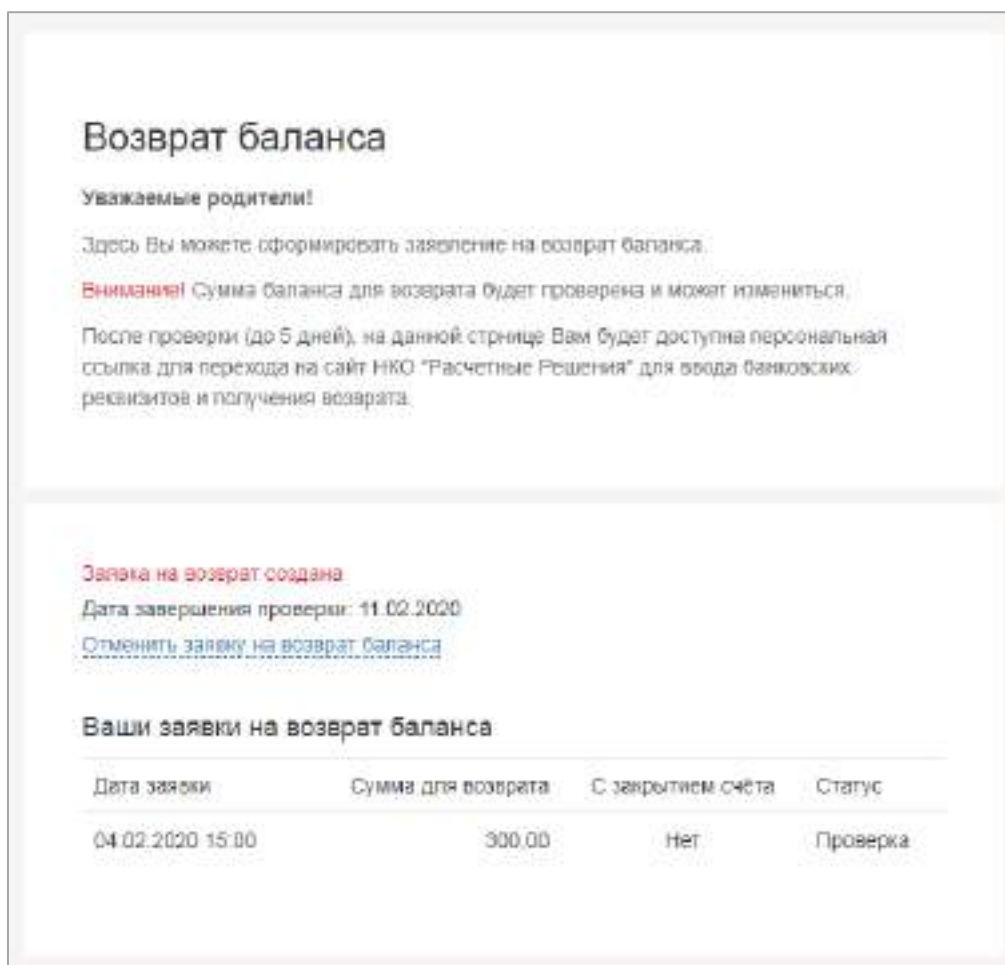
Возврат баланса

Уважаемые родители!

Здесь Вы можете сформировать заявление на возврат баланса.

Внимание! Сумма баланса для возврата будет проверена и может измениться.

После проверки (до 5 дней), на данной стрнице Вам будет доступна персональная ссылка для перехода на сайт НКО "Расчетные Решения" для ввода банковских реквизитов и получения возврата.

Заявка на возврат создана
Дата завершения проверки: 11.02.2020
Отменить заявку на возврат баланса

Ваши заявки на возврат баланса

| Дата заявки | Сумма для возврата | С закрытием счёта | Статус |
|---|---|---|---|
| 04.02.2020 15:00 | 300.00 | Нет | Проверка |